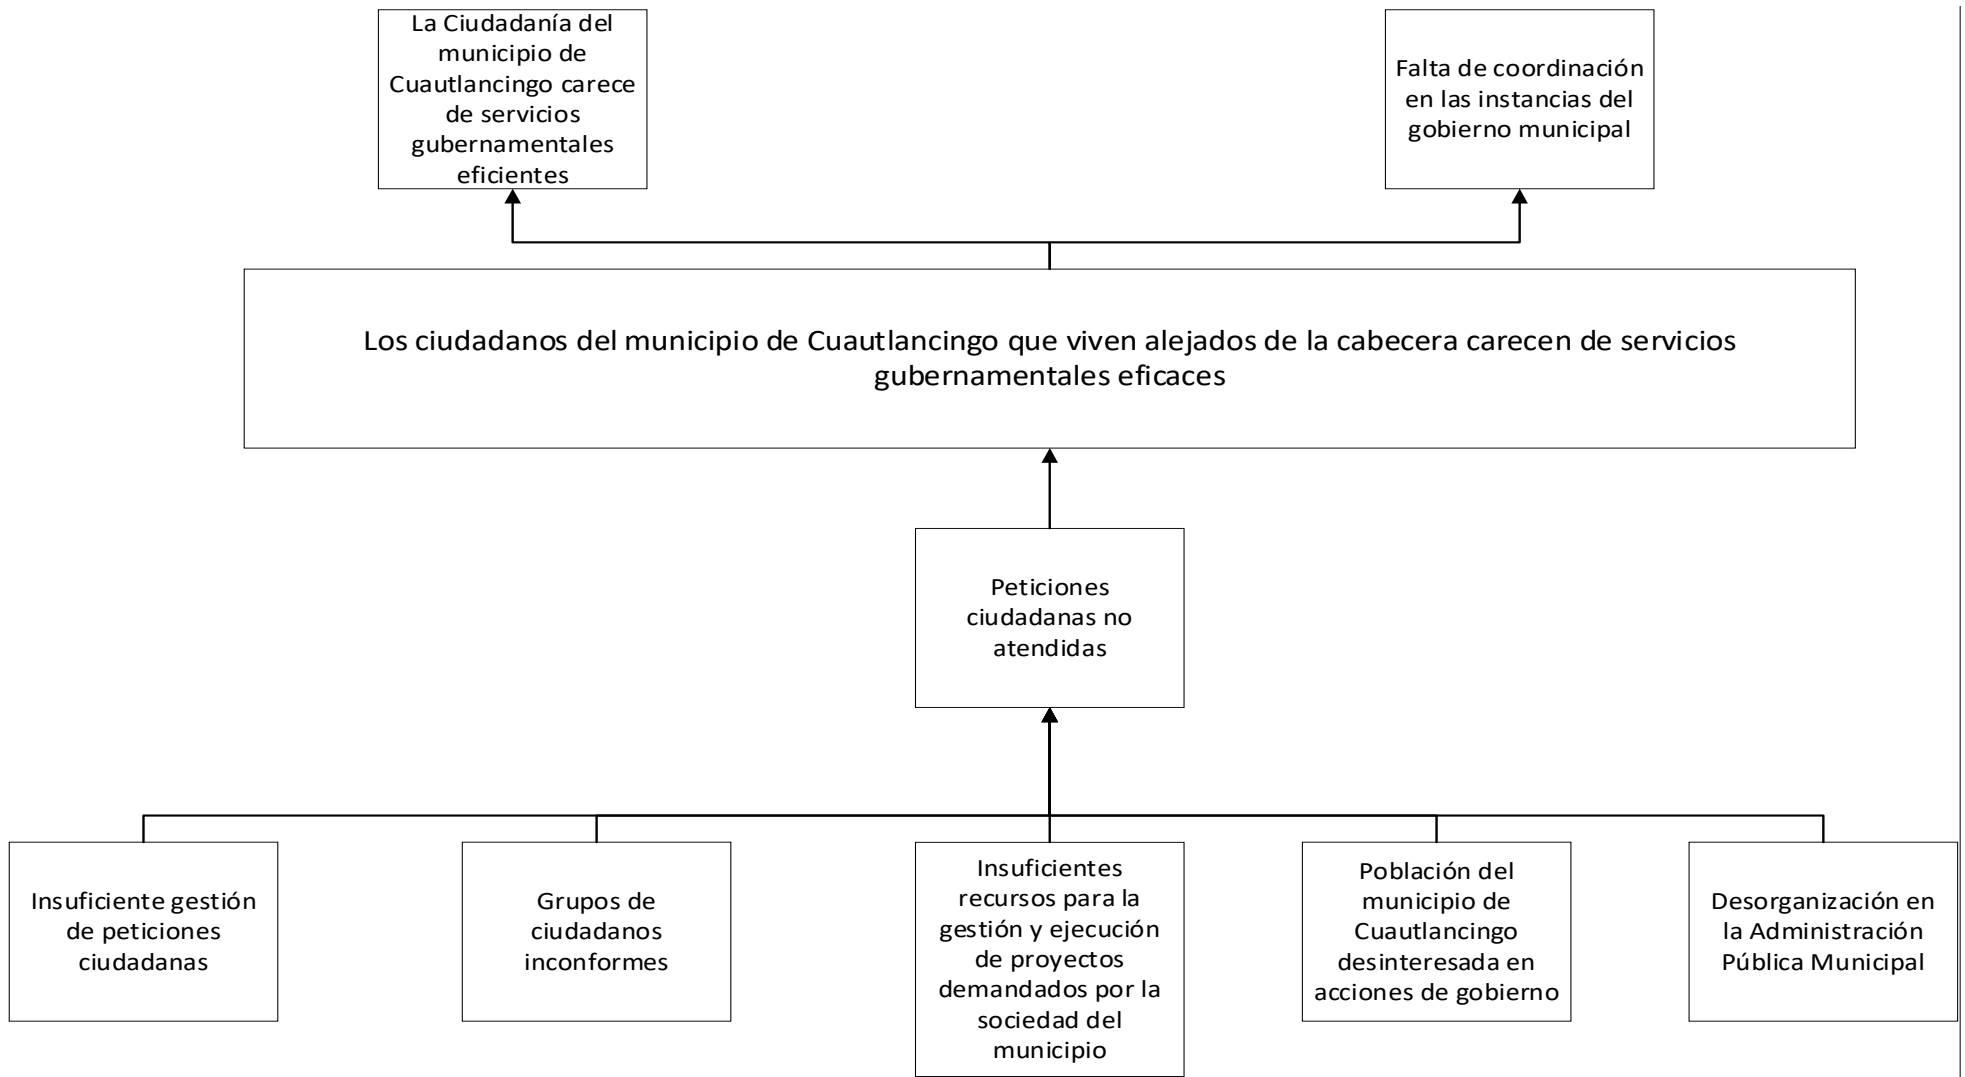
La Ciudadanía del municipio de Cuautlancingo carece de servicios gubernamentales eficientes

Falta de coordinación en las instancias del gobierno municipal

Los ciudadanos del municipio de Cuautlancingo que viven alejados de la cabecera carecen de servicios gubernamentales eficaces

Peticiones ciudadanas no atendidas

Insuficiente gestión de peticiones ciudadanas

Grupos de ciudadanos inconformes

Insuficientes recursos para la gestión y ejecución de proyectos demandados por la sociedad del municipio

Población del municipio de Cuautlancingo desinteresada en acciones de gobierno

Desorganización en la Administración Pública Municipal